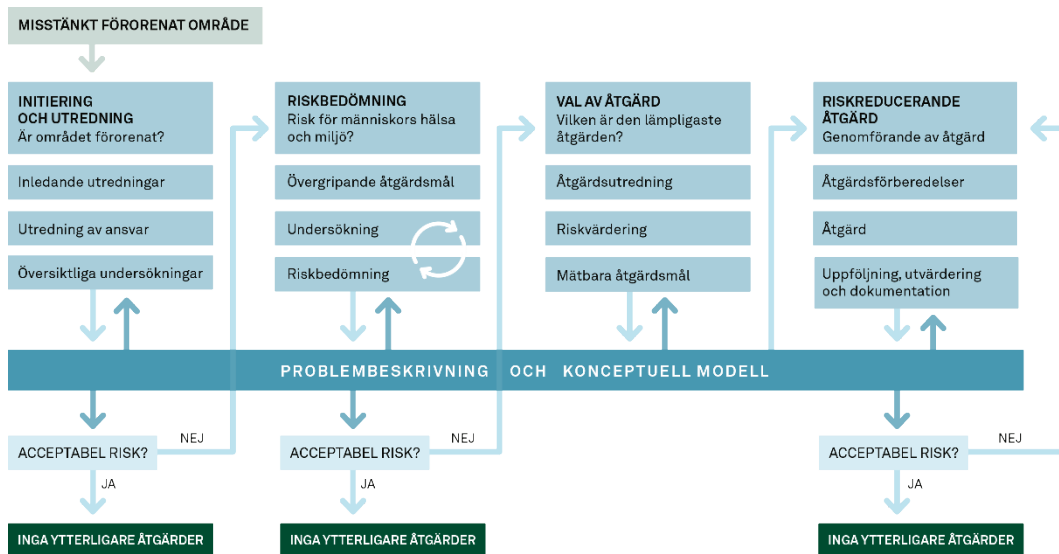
MISSTÄNKT FÖRORENAT OMRÅDE

INITIERING
OCH UTREDNING
Är området förorenat?

Inledande utredningar

Utredning av ansvar

Översiktliga undersökningar

RISKBEDÖMNING
Risk för människors hälsa och miljö?

Övergripande åtgärdsmål

Undersökning

Riskbedömning

VAL AV ÅTGÄRD
Vilken är den lämpligaste åtgärden?

Åtgärdsutredning

Riskvärdering

Mätbara åtgärdsmål

RISKREDUCERANDE ÅTGÄRD
Genomförande av åtgärd

Åtgärdsförberedelser

Åtgärd

Uppföljning, utvärdering och dokumentation

PROBLEMBESKRIVNING OCH KONCEPTUELL MODELL

ACCEPTABEL RISK?
NEJ
JA
INGA YTTERLIGARE ÅTGÄRDER

ACCEPTABEL RISK?
NEJ
JA
INGA YTTERLIGARE ÅTGÄRDER

ACCEPTABEL RISK?
NEJ
JA
INGA YTTERLIGARE ÅTGÄRDER